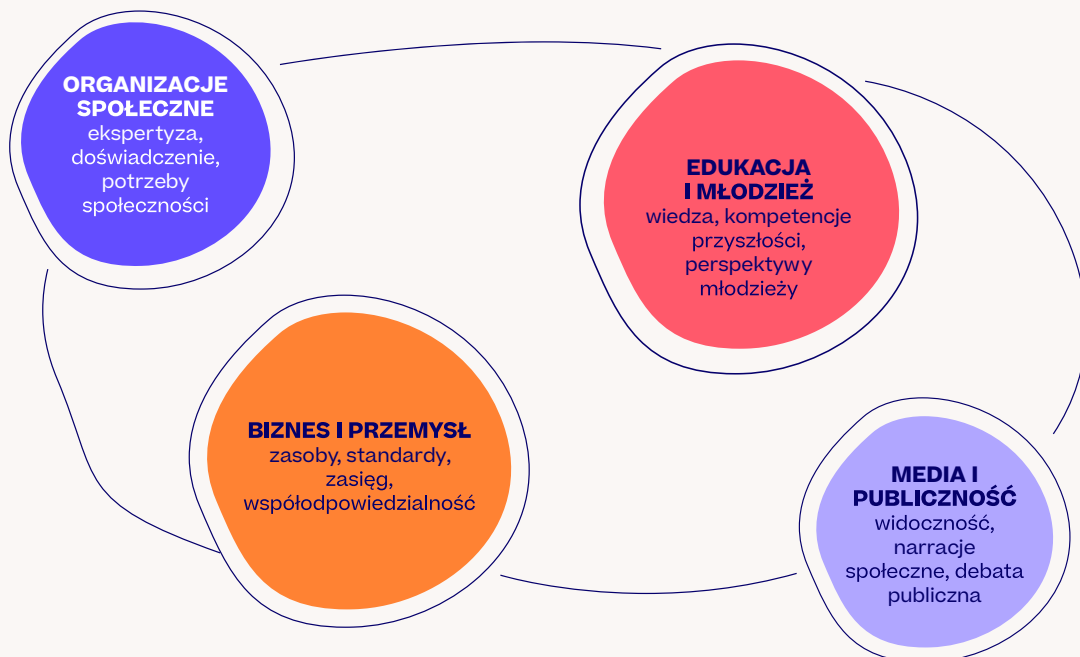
ORGANIZACJE SPOŁECZNE
ekspertyza, doświadczenie, potrzeby społeczności

EDUKACJA I MŁODZIEŻ
wiedza, kompetencje przyszłości, perspektywy młodzieży

BIZNES I PRZEMYSŁ
zasoby, standardy, zasięg, współodpowiedzialność

MEDIA I PUBLICZNOŚĆ
widoczność, narracje społeczne, debata publiczna